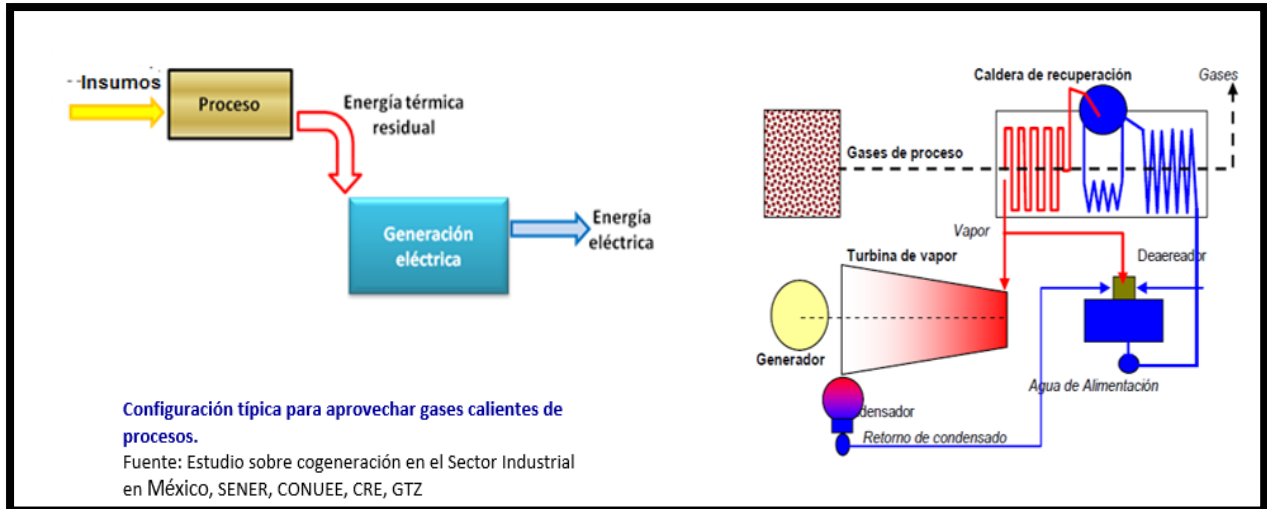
Insumos

Proceso

Energía térmica residual

Generación eléctrica

Energía eléctrica

Caldera de recuperación

Gases

Gases de proceso

Vapor

Turbina de vapor

Deaereador

Generador

Agua de Alimentación

densador

Retorno de condensado

Configuración típica para aprovechar gases calientes de procesos.
Fuente: Estudio sobre cogeneración en el Sector Industrial en México, SENER, CONUEE, CRE, GTZ